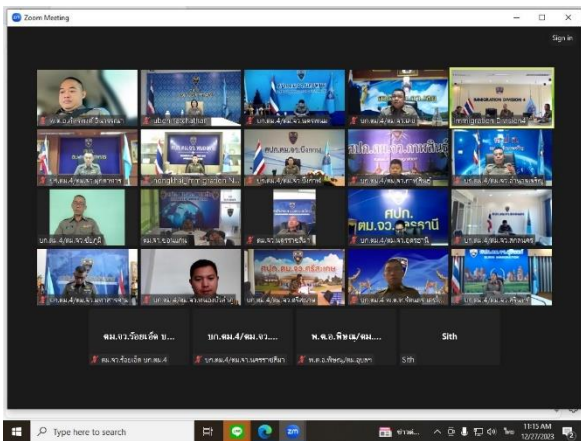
Zoom Meeting

Sign in

IMMIGRATION DIVISION 4

Immigration Division 4

ศปก. ตม.จว.กาฬสินธุ์

ศปก. ตม.จว. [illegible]ธานี

ศปก. ตม.จว.ศรีสะเกษ

ตม.จว.ร้อยเอ็ด บ...

บก.ตม.4/ตม.จว....

พ.ต.อ.พิษณุ/ตม....

Sith

ตม.จว.ร้อยเอ็ด บก.ตม.4

บก.ตม.4/ตม.จว.นครราชสีมา

พ.ต.อ.พิษณุ/ตม.อุบลฯ

Sith

Type here to search

11:15 AM
12/27/2023